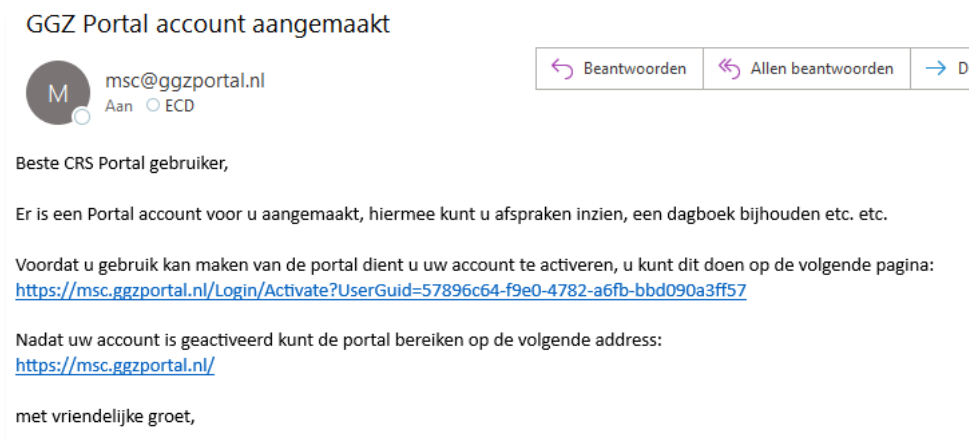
GGZ Portal account aangemaakt

M

msc@ggzportal.nl
Aan ECD

Beantwoorden | Allen beantwoorden | D

Beste CRS Portal gebruiker,

Er is een Portal account voor u aangemaakt, hiermee kunt u afspraken inzien, een dagboek bijhouden etc. etc.

Voordat u gebruik kan maken van de portal dient u uw account te activeren, u kunt dit doen op de volgende pagina:
https://msc.ggzportal.nl/Login/Activate?UserGuid=57896c64-f9e0-4782-a6fb-bbd090a3ff57

Nadat uw account is geactiveerd kunt de portal bereiken op de volgende address:
https://msc.ggzportal.nl/

met vriendelijke groet,